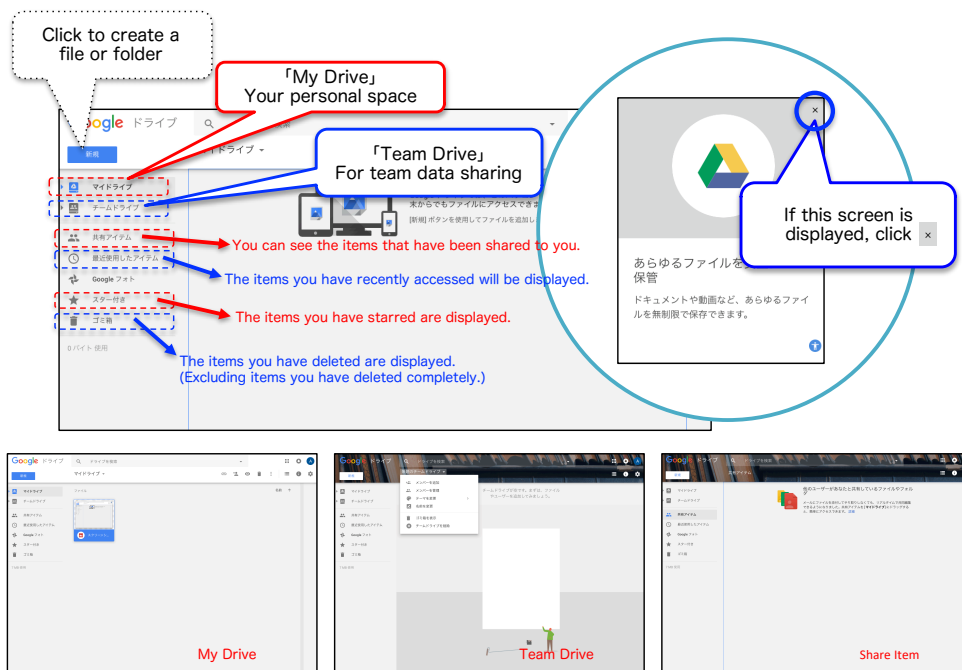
Click to create a file or folder

「My Drive」
Your personal space

「Team Drive」
For team data sharing

Google ドライブ

新規

マイドライブ

チームドライブ

共有アイテム

最近使用したアイテム

Google フォト

スター付き

ゴミ箱

0 バイト 使用

マイドライブ

末からでもファイルにアクセスでき

[新規] ボタンを使用してファイルを追加し

You can see the items that have been shared to you.

The items you have recently accessed will be displayed.

The items you have starred are displayed.

The items you have deleted are displayed.
(Excluding items you have deleted completely.)

×

If this screen is displayed, click ×

あらゆるファイルを
保管

ドキュメントや動画など、あらゆるファイルを無制限で保存できます。

My Drive

Team Drive

Share Item